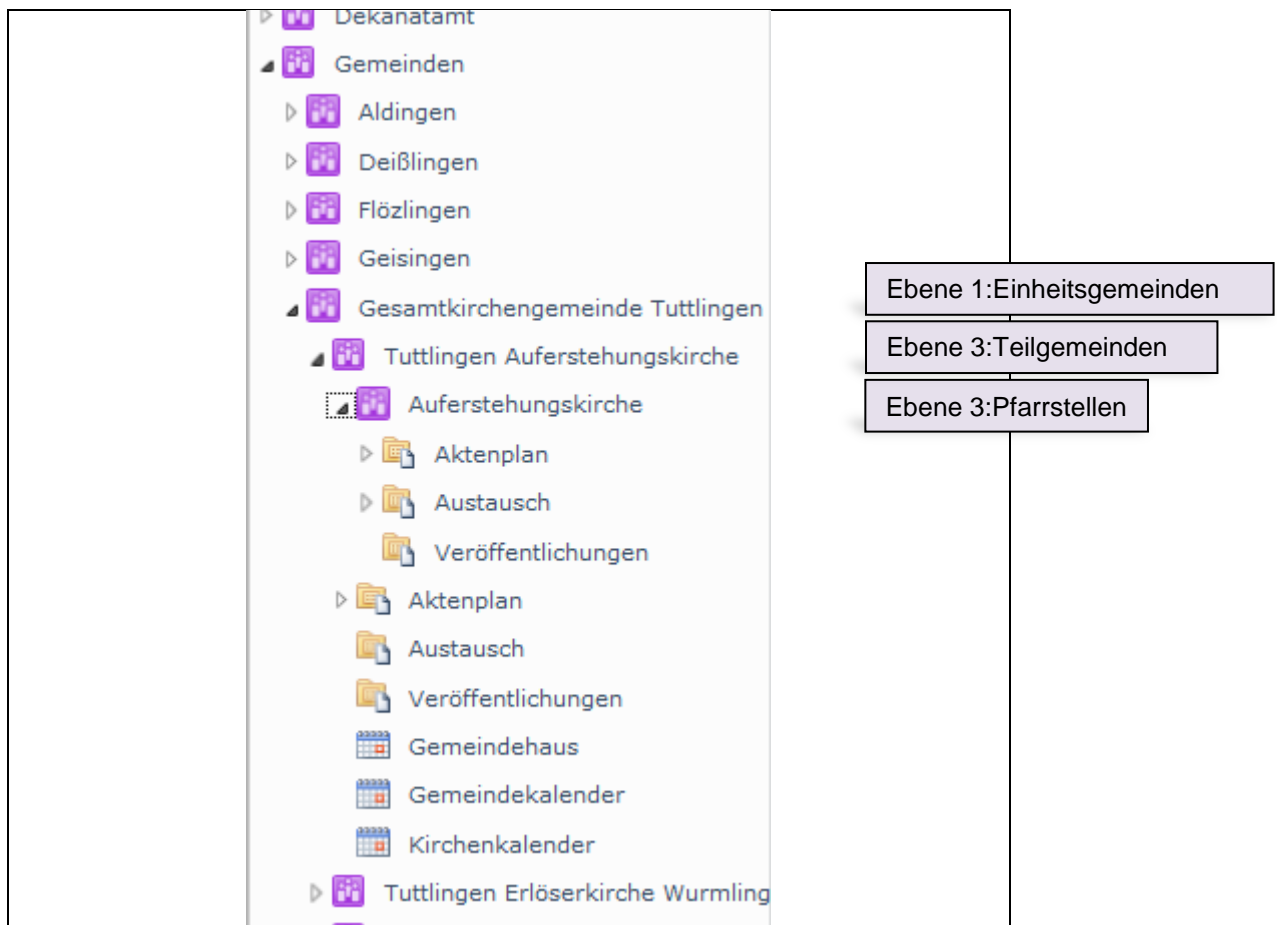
Dekanatamt
Gemeinden
Aldingen
Deißlingen
Flözlingen
Geisingen
Gesamtkirchengemeinde Tuttlingen
Tuttlingen Auferstehungskirche
Auferstehungskirche
Aktenplan
Austausch
Veröffentlichungen
Aktenplan
Austausch
Veröffentlichungen
Gemeindehaus
Gemeindekalender
Kirchenkalender
Tuttlingen Erlöserkirche Wurmling

Ebene 1:Einheitsgemeinden

Ebene 3:Teilgemeinden

Ebene 3:Pfarrstellen